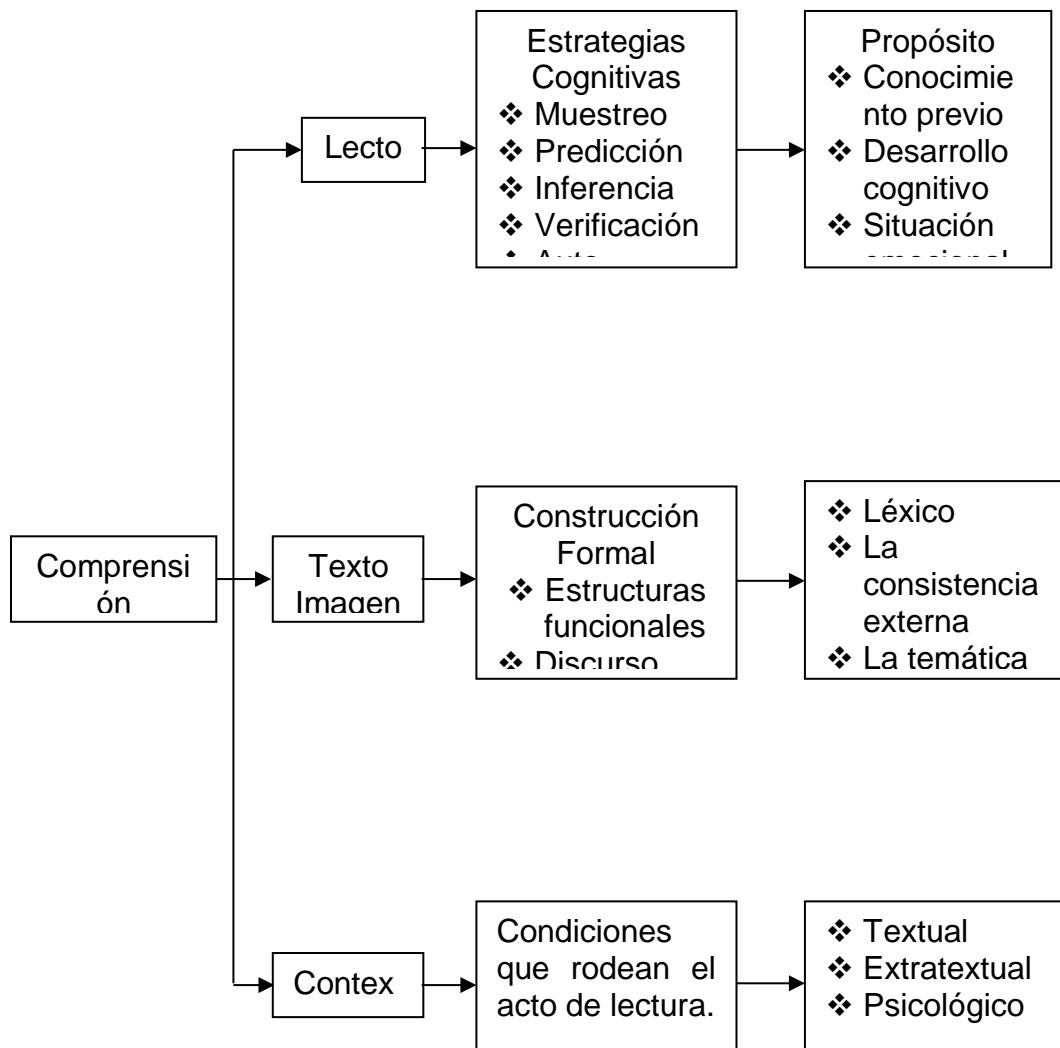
Comprensión

Lecto

Estrategias Cognitivas
❖ Muestreo
❖ Predicción
❖ Inferencia
❖ Verificación
❖ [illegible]

Propósito
❖ Conocimiento previo
❖ Desarrollo cognitivo
❖ Situación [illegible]

Texto Imagen

Construcción Formal
❖ Estructuras funcionales
❖ Discurso

❖ Léxico
❖ La consistencia externa
❖ La temática

Contex

Condiciones que rodean el acto de lectura.

❖ Textual
❖ Extratextual
❖ Psicológico